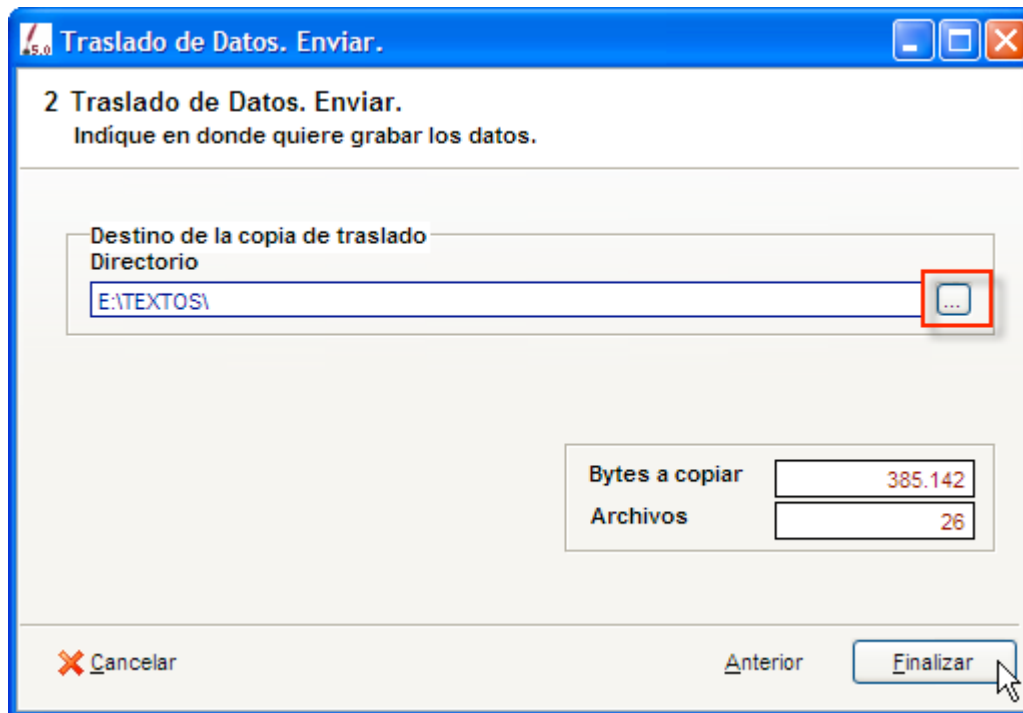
5.0 Traslado de Datos. Enviar.

2 Traslado de Datos. Enviar.
Indíque en donde quiere grabar los datos.

Destino de la copia de traslado
Directorio
E:\TEXTOS\
...

| Bytes a copiar | 385.142 |
|---|---|
| Archivos | 26 |

Cancelar
Anterior
Finalizar